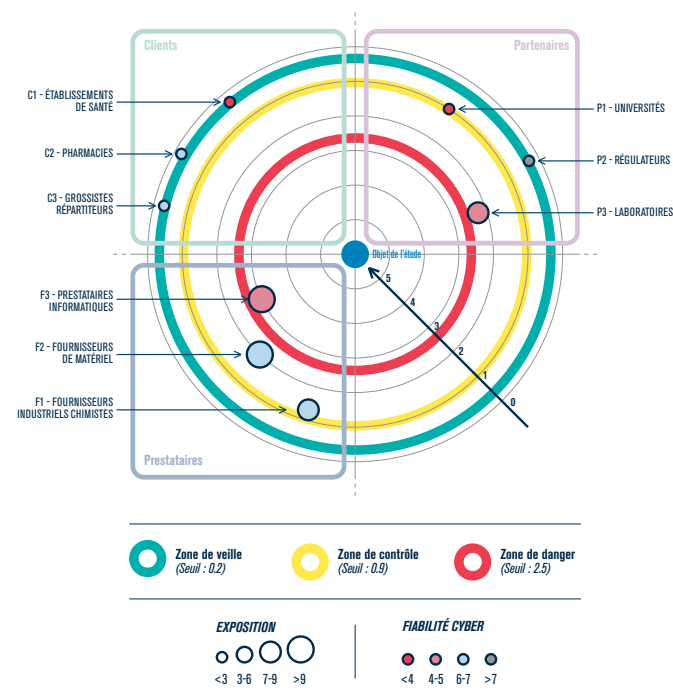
Clients

Partenaires

C1 - ÉTABLISSEMENTS DE SANTÉ

C2 - PHARMACIES

C3 - GROSSISTES RÉPARTITEURS

P1 - UNIVERSITÉS

P2 - RÉGULATEURS

P3 - LABORATOIRES

Objet de l'étude

5
4
3
2
1
0

F3 - PRESTATAIRES INFORMATIQUES

F2 - FOURNISSEURS DE MATÉRIEL

F1 - FOURNISSEURS INDUSTRIELS CHIMISTES

Prestataires

Zone de veille
(Seuil : 0.2)

Zone de contrôle
(Seuil : 0.9)

Zone de danger
(Seuil : 2.5)

EXPOSITION
<3 3-6 7-9 >9

FIABILITÉ CYBER
<4 4-5 6-7 >7